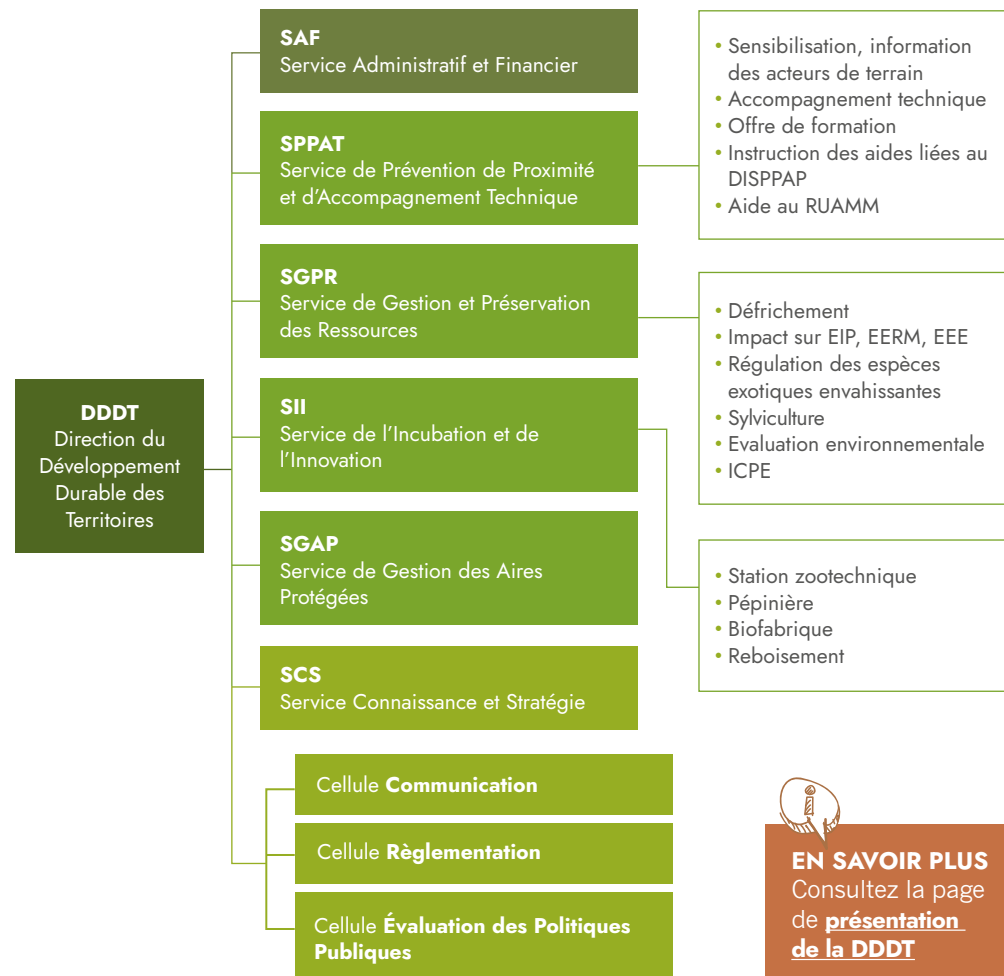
**DDDT**
Direction du Développement Durable des Territoires

**SAF**
Service Administratif et Financier

**SPPAT**
Service de Prévention de Proximité et d'Accompagnement Technique

- Sensibilisation, information des acteurs de terrain
- Accompagnement technique
- Offre de formation
- Instruction des aides liées au DISPPAP
- Aide au RUAMM

**SGPR**
Service de Gestion et Préservation des Ressources

- Défrichement
- Impact sur EIP, EERM, EEE
- Régulation des espèces exotiques envahissantes
- Sylviculture
- Evaluation environnementale
- ICPE

**SII**
Service de l'Incubation et de l'Innovation

- Station zootechnique
- Pépinière
- Biofabrique
- Reboisement

**SGAP**
Service de Gestion des Aires Protégées

**SCS**
Service Connaissance et Stratégie

Cellule **Communication**

Cellule **Règlementation**

Cellule **Évaluation des Politiques Publiques**

**EN SAVOIR PLUS**
Consultez la page de **présentation de la DDDT**